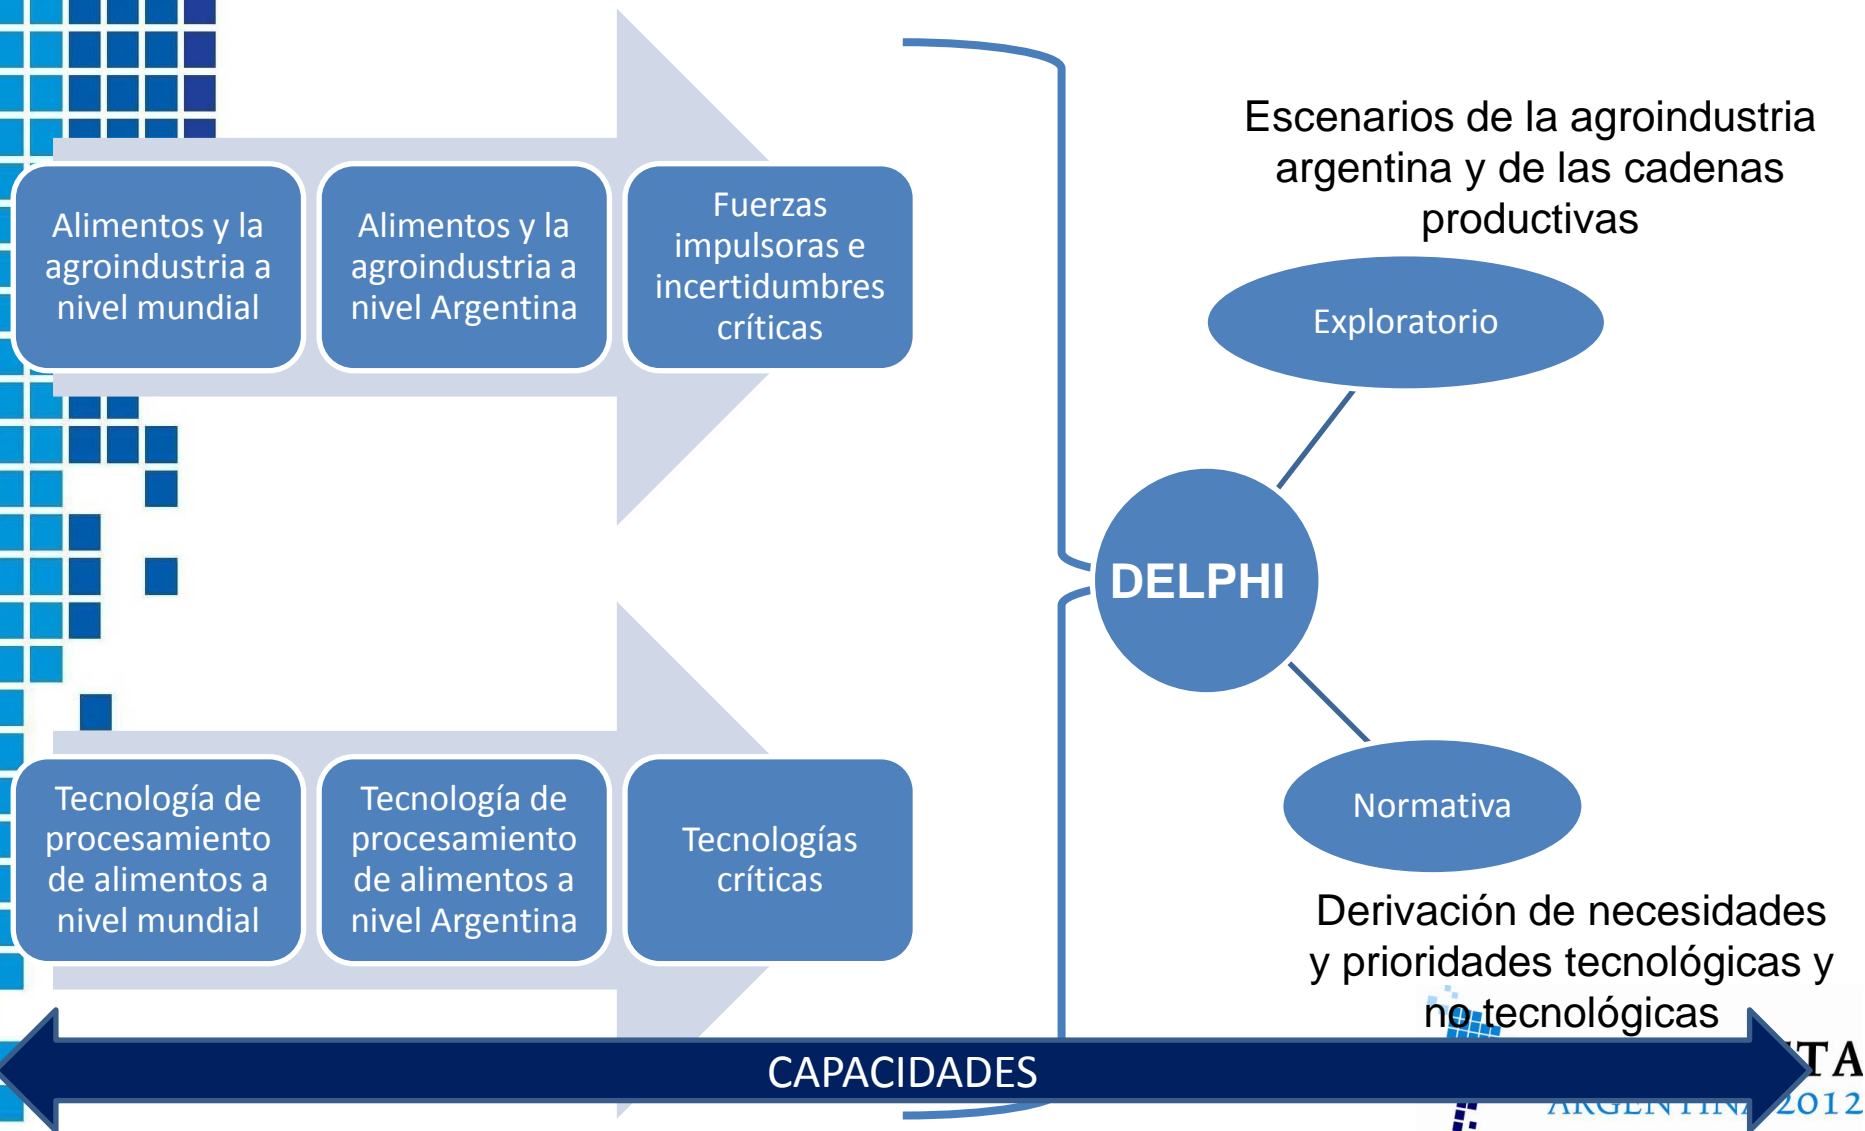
Alimentos y la agroindustria a nivel mundial

Alimentos y la agroindustria a nivel Argentina

Fuerzas impulsoras e incertidumbres críticas

Tecnología de procesamiento de alimentos a nivel mundial

Tecnología de procesamiento de alimentos a nivel Argentina

Tecnologías críticas

Escenarios de la agroindustria argentina y de las cadenas productivas

Exploratorio

DELPHI

Normativa

Derivación de necesidades y prioridades tecnológicas y no tecnológicas

CAPACIDADES

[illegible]TA
ARGENTINA 2012